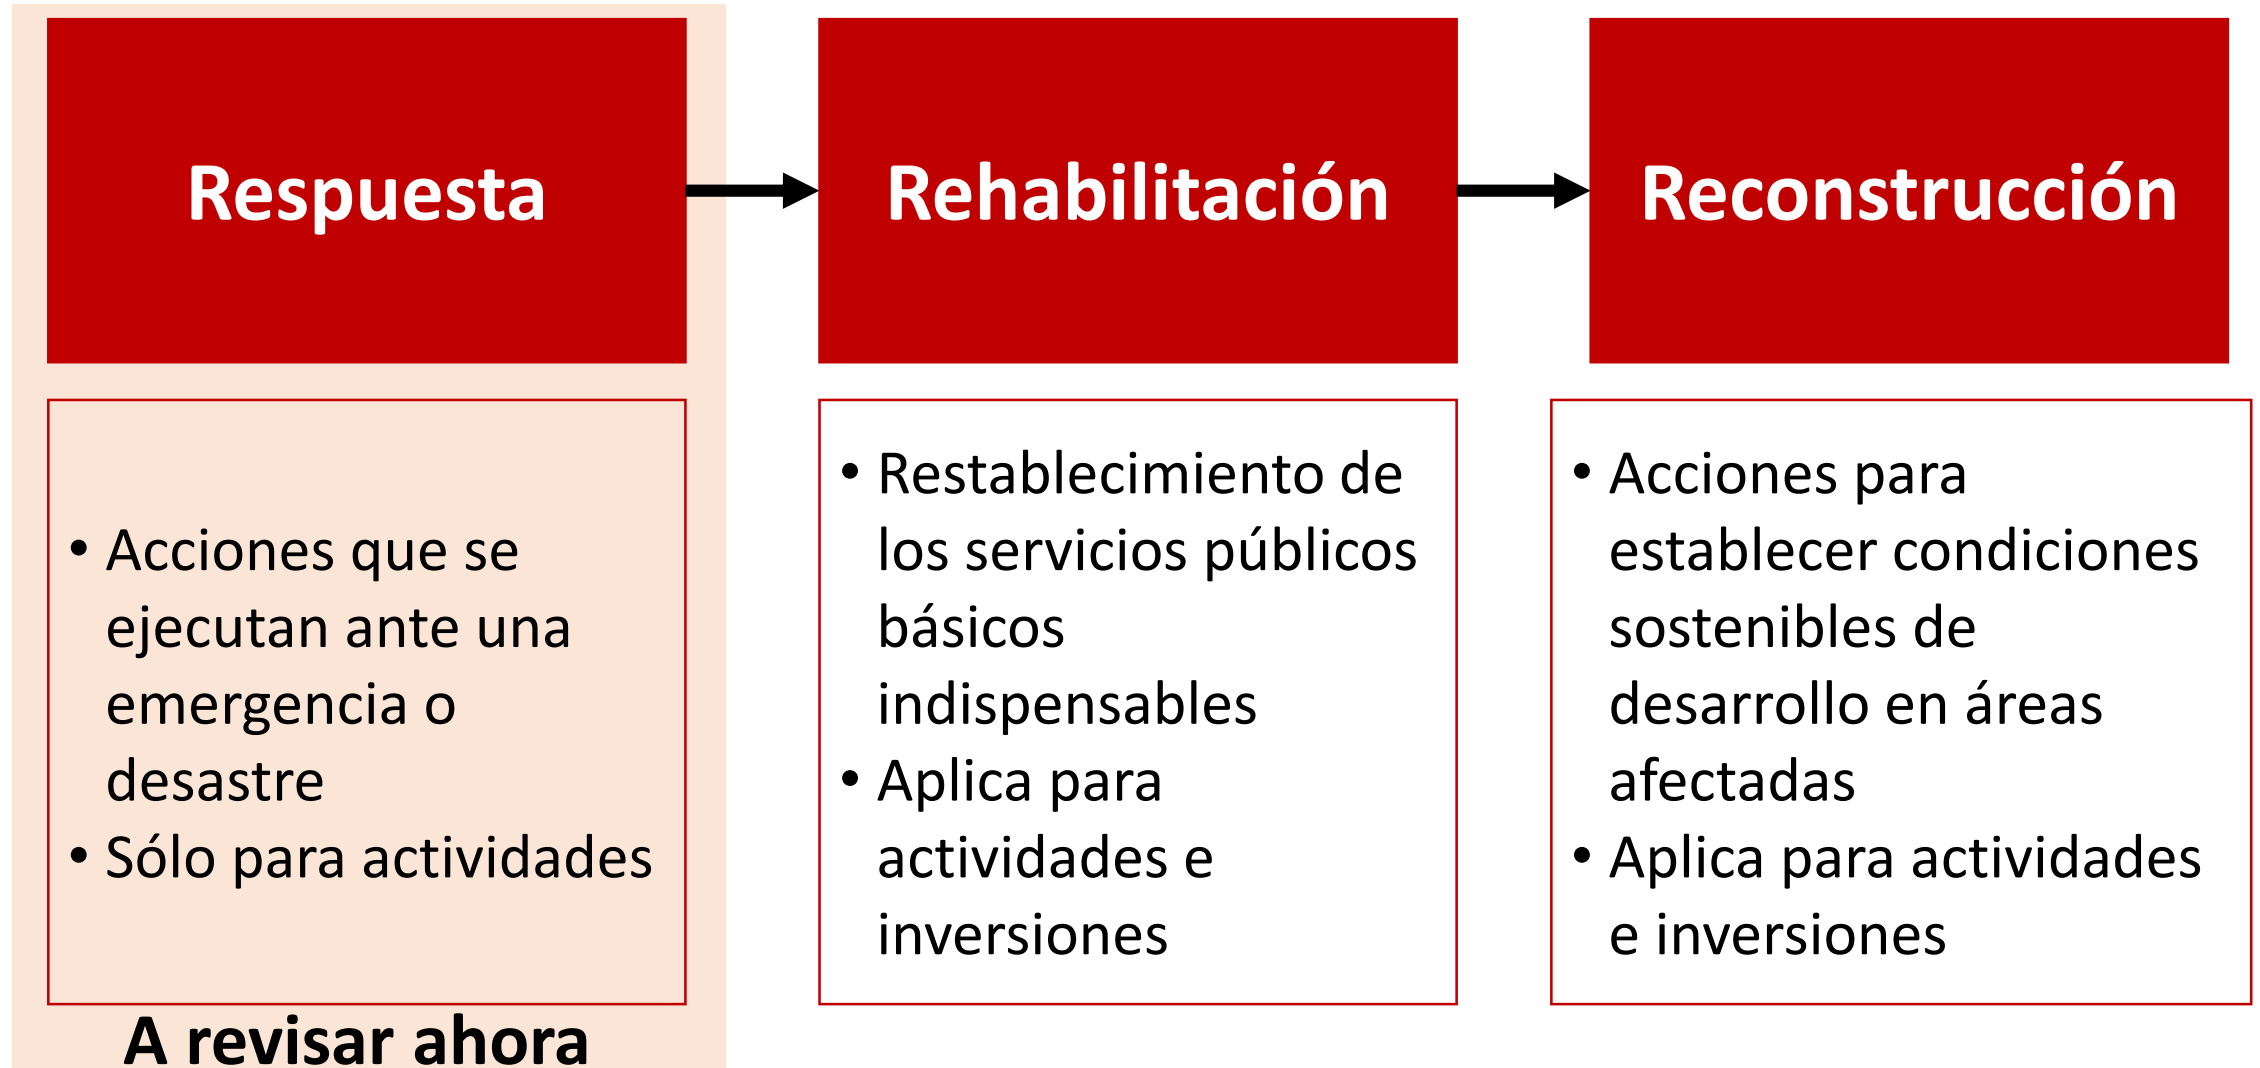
Respuesta

Rehabilitación

Reconstrucción

• Acciones que se ejecutan ante una emergencia o desastre
• Sólo para actividades

• Restablecimiento de los servicios públicos básicos indispensables
• Aplica para actividades e inversiones

• Acciones para establecer condiciones sostenibles de desarrollo en áreas afectadas
• Aplica para actividades e inversiones

A revisar ahora